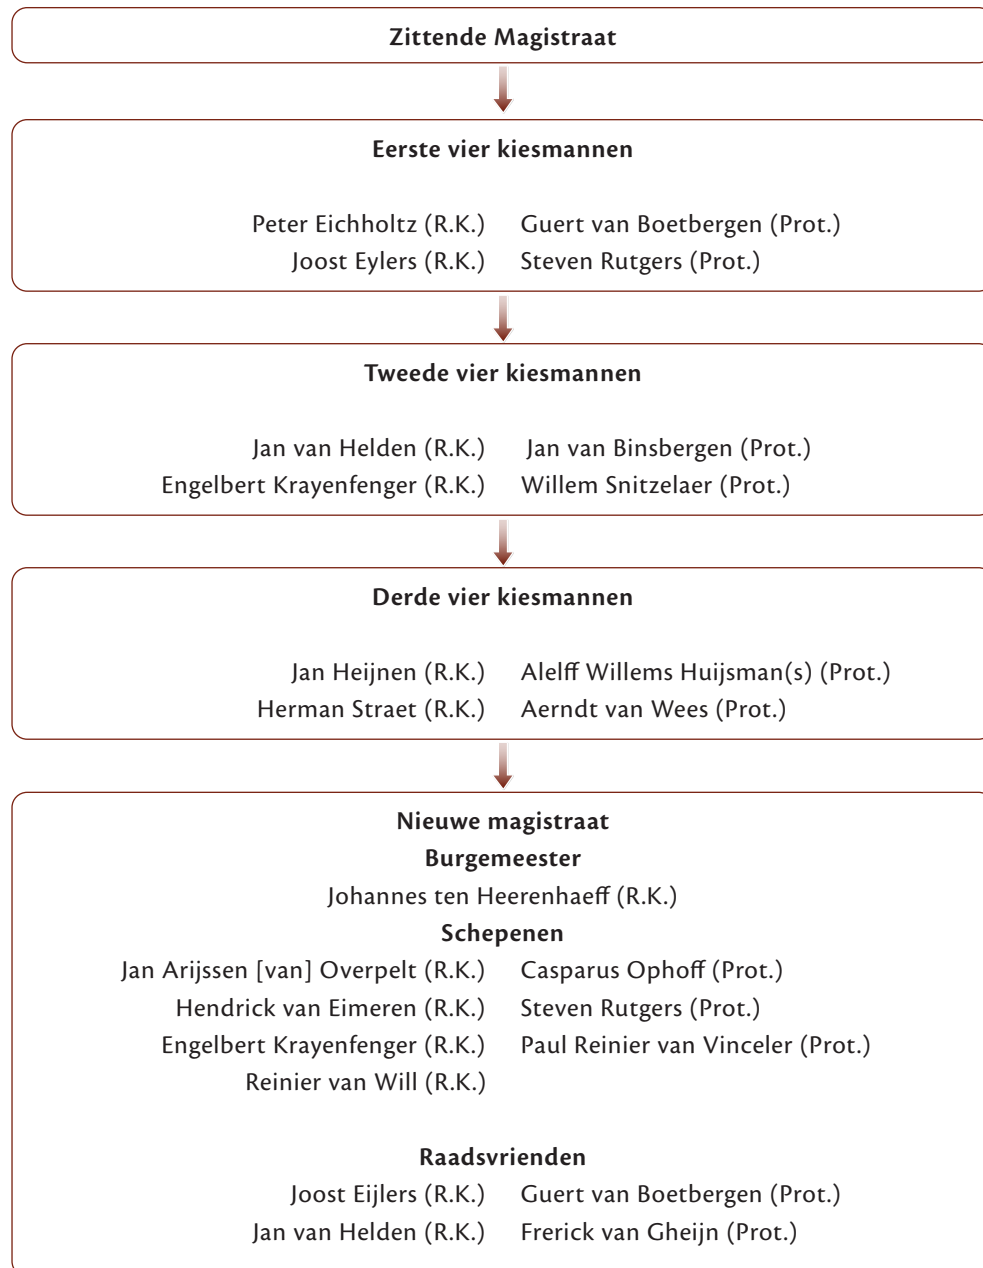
Zittende Magistraat

Eerste vier kiesmannen

Peter Eichholtz (R.K.) Guert van Boetbergen (Prot.)
Joost Eylers (R.K.) Steven Rutgers (Prot.)

Tweede vier kiesmannen

Jan van Helden (R.K.) Jan van Binsbergen (Prot.)
Engelbert Krayenfenger (R.K.) Willem Snitzelaer (Prot.)

Derde vier kiesmannen

Jan Heijnen (R.K.) Alelff Willems Huijsman(s) (Prot.)
Herman Straet (R.K.) Aerndt van Wees (Prot.)

Nieuwe magistraat
Burgemeester
Johannes ten Heerenhaeff (R.K.)
Schepenen
Jan Arijssen [van] Overpelt (R.K.) Casparus Ophoff (Prot.)
Hendrick van Eimeren (R.K.) Steven Rutgers (Prot.)
Engelbert Krayenfenger (R.K.) Paul Reinier van Vinceler (Prot.)
Reinier van Will (R.K.)

Raadsvrienden
Joost Eijlers (R.K.) Guert van Boetbergen (Prot.)
Jan van Helden (R.K.) Frerick van Gheijn (Prot.)